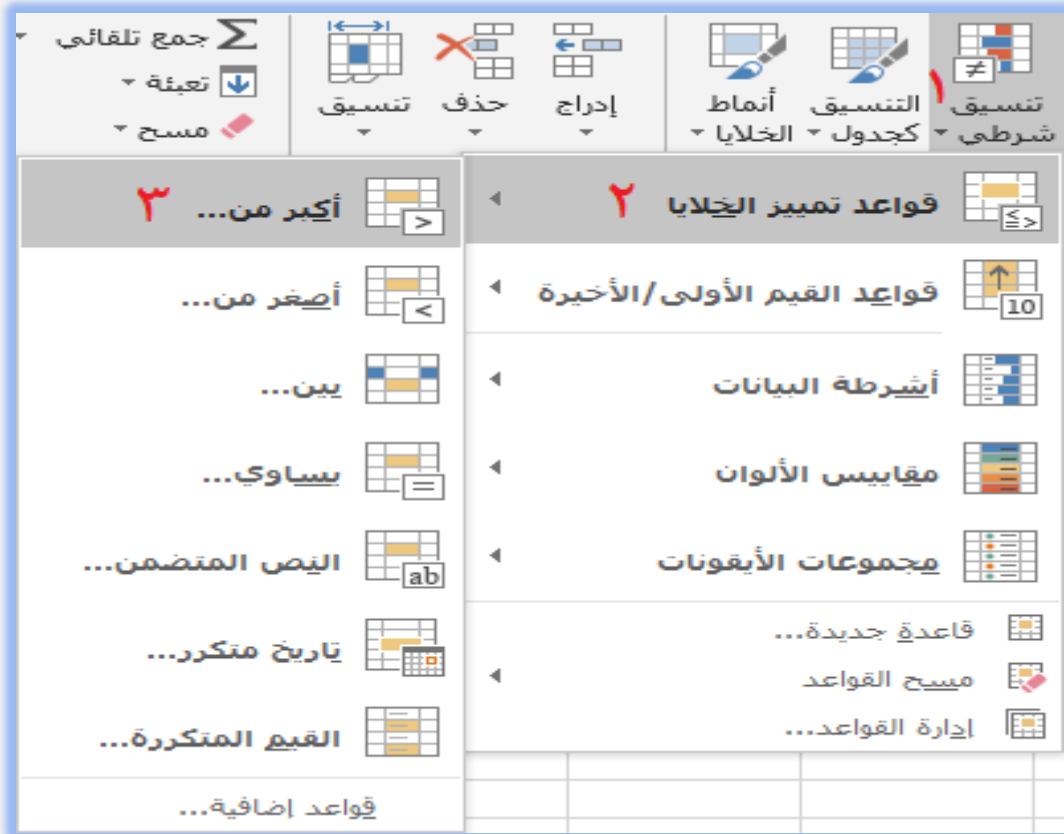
تنسيق شرطي ١
التنسيق كجدول
أنماط الخلايا
إدراج
حذف
تنسيق
جمع تلقائي
تعبئة
مسح

قواعد تمييز الخلايا ٢
قواعد القيم الأولى/الأخيرة
أشرطة البيانات
مقاييس الألوان
مجموعات الأيقونات
قاعدة جديدة...
مسح القواعد
إدارة القواعد...

أكبر من... ٣
أصغر من...
بين...
يساوي...
النص المتضمن...
تاريخ متكرر...
القيم المتكررة...
قواعد إضافية...